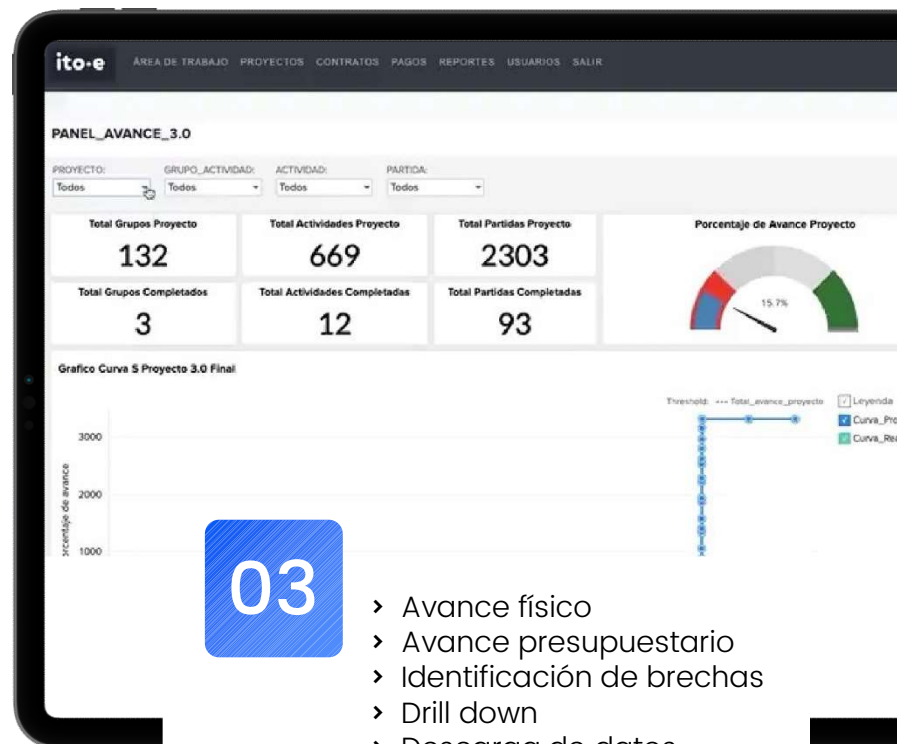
ito·e ÁREA DE TRABAJO PROYECTOS CONTRATOS PAGOS REPORTES USUARIOS SALIR

PANEL_AVANCE_3.0

PROYECTO: Todos
GRUPO_ACTIVIDAD: Todos
ACTIVIDAD: Todos
PARTIDA: Todos

| Total Grupos Proyecto | Total Actividades Proyecto | Total Partidas Proyecto |
|---|---|---|
| 132 | 669 | 2303 |
| Total Grupos Completados | Total Actividades Completadas | Total Partidas Completadas |
| 3 | 12 | 93 |

Porcentaje de Avance Proyecto
15.7%

Grafico Curva S Proyecto 3.0 Final

Threshold: --- Total_avance_proyecto
Leyenda
Curva_Pro
Curva_Re

Porcentaje de avance
3000
2000
1000

03

› Avance físico
› Avance presupuestario
› Identificación de brechas
› Drill down
› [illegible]